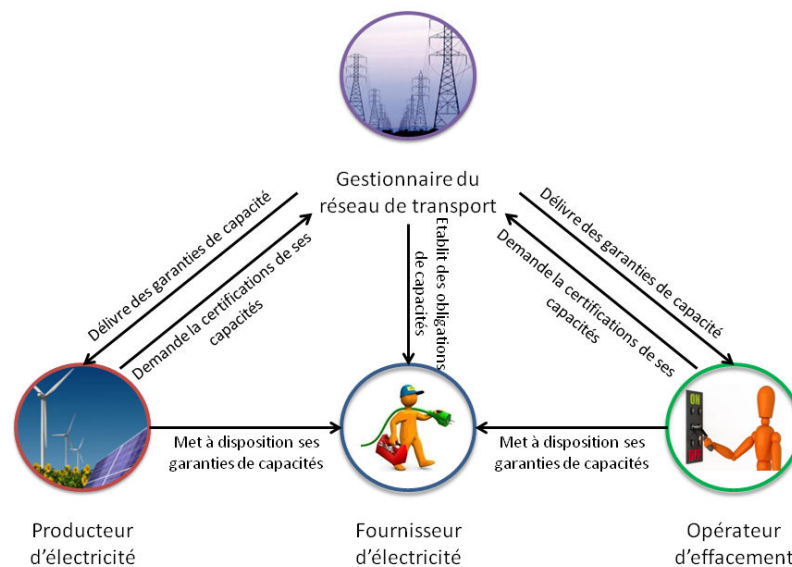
Gestionnaire du réseau de transport

Délivre des garanties de capacité

Demande la certifications de ses capacités

Etablit des obligations de capacités

Délivre des garanties de capacité

Demande la certifications de ses capacités

ON

OFF

Met à disposition ses garanties de capacités

Met à disposition ses garanties de capacités

Producteur d'électricité

Fournisseur d'électricité

Opérateur d'effacement